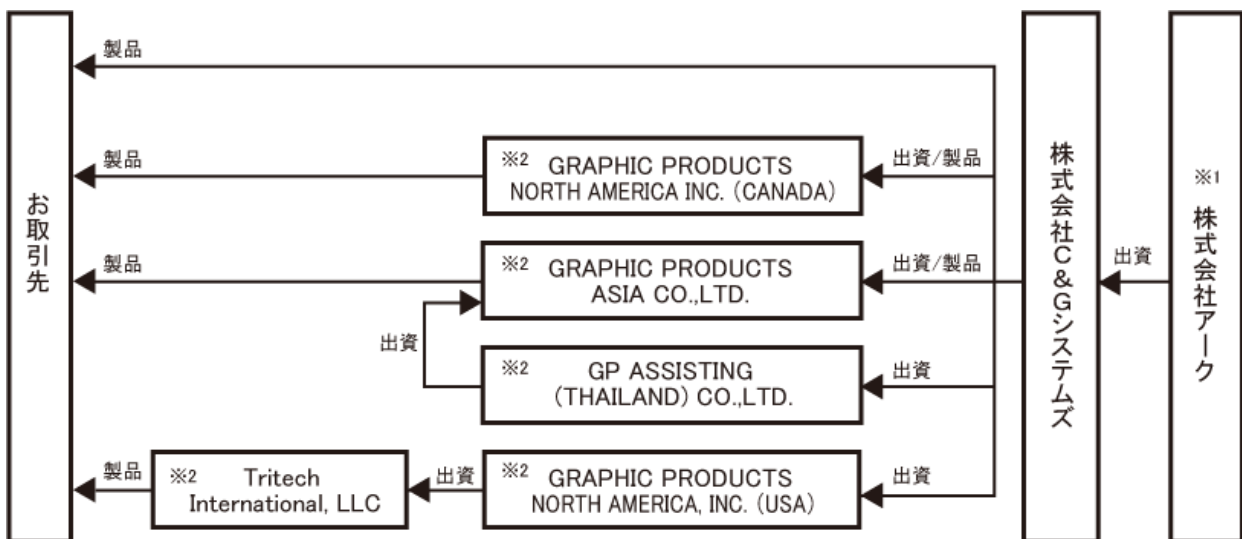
お取引先

製品

製品

※2 GRAPHIC PRODUCTS NORTH AMERICA INC. (CANADA)

出資/製品

製品

※2 GRAPHIC PRODUCTS ASIA CO.,LTD.

出資/製品

出資

※2 GP ASSISTING (THAILAND) CO.,LTD.

出資

製品

※2 Tritech International, LLC

出資

※2 GRAPHIC PRODUCTS NORTH AMERICA, INC. (USA)

出資

株式会社C&Gシステムズ

出資

※1 株式会社アーク